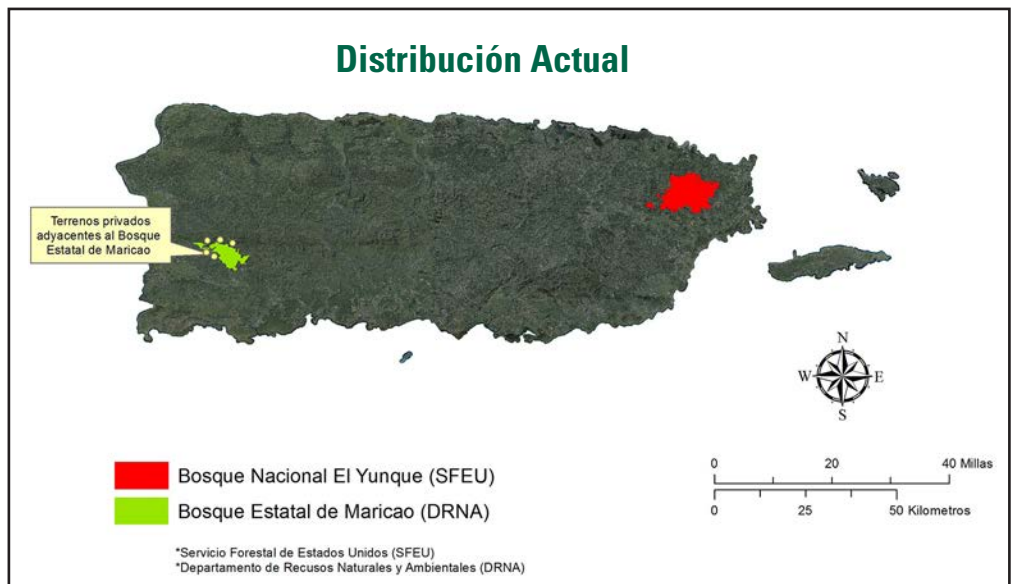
Distribución Actual

Terrenos privados adyacentes al Bosque Estatal de Maricao

N
W
E
S

Bosque Nacional El Yunque (SFEU)
Bosque Estatal de Maricao (DRNA)

0 20 40 Millas
0 25 50 Kilometros

*Servicio Forestal de Estados Unidos (SFEU)
*Departamento de Recusos Naturales y Ambientales (DRNA)